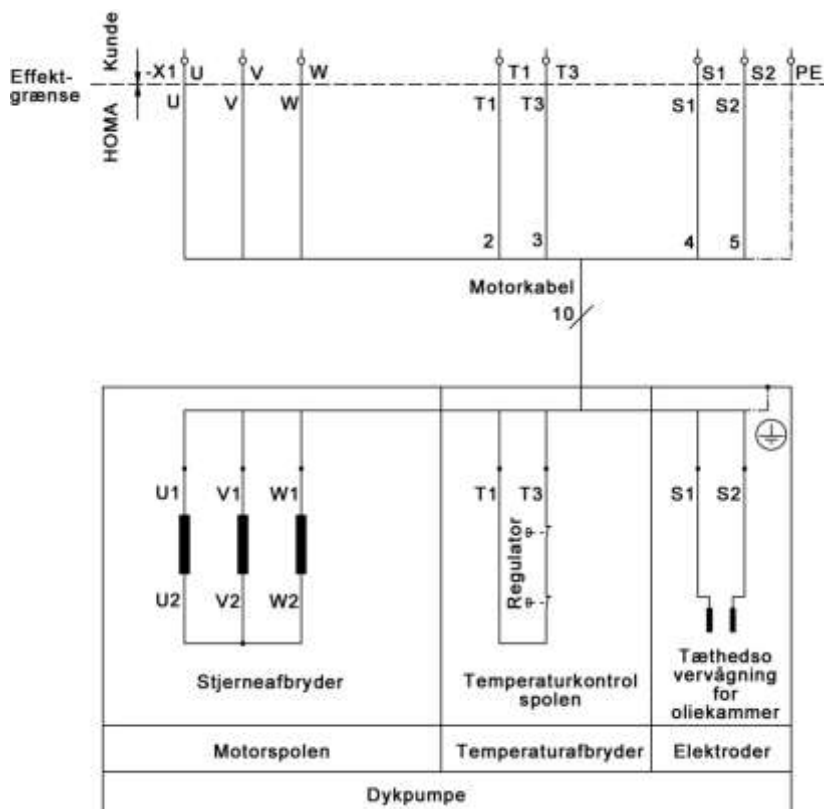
Kunde
Effekt-
grænse
HOMA
-X1
U
V
W
T1
T3
S1
S2
PE
U
V
W
T1
T3
S1
S2
2
3
4
5
Motorkabel
10
U1
V1
W1
U2
V2
W2
T1
T3
Regulator
S1
S2
Stjerneafbryder
Temperaturkontrol spolen
Tæthedso vervågning for oliekammer
Motorspolen
Temperaturafbryder
Elektroder
Dykpumpe